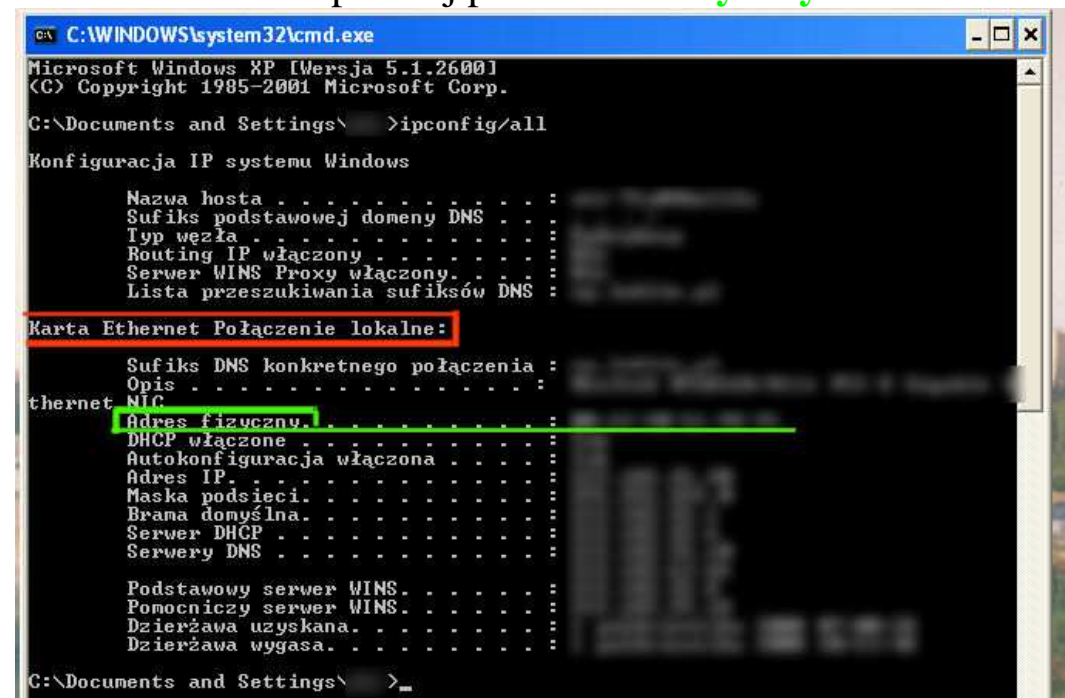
C:\WINDOWS\system32\cmd.exe

Microsoft Windows XP [Wersja 5.1.2600]
(C) Copyright 1985-2001 Microsoft Corp.

C:\Documents and Settings\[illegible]>ipconfig/all

Konfiguracja IP systemu Windows

Nazwa hosta . . . . . . . . . . . : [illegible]
Sufiks podstawowej domeny DNS . . :
Typ węzła . . . . . . . . . . . . : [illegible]
Routing IP włączony . . . . . . . : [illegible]
Serwer WINS Proxy włączony. . . . : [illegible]
Lista przeszukiwania sufiksów DNS : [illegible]

Karta Ethernet Połączenie lokalne:

Sufiks DNS konkretnego połączenia : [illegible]
Opis . . . . . . . . . . . . . . : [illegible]
thernet NIC
Adres fizyczny. . . . . . . . . . : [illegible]
DHCP włączone . . . . . . . . . . : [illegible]
Autokonfiguracja włączona . . . . : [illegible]
Adres IP. . . . . . . . . . . . . : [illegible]
Maska podsieci. . . . . . . . . . : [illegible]
Brama domyślna. . . . . . . . . . : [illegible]
Serwer DHCP . . . . . . . . . . . : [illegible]
Serwery DNS . . . . . . . . . . . : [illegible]

Podstawowy serwer WINS. . . . . . : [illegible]
Pomocniczy serwer WINS. . . . . . : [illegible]
Dzierżawa uzyskana. . . . . . . . : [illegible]
Dzierżawa wygasa. . . . . . . . . : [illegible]

C:\Documents and Settings\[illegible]>_